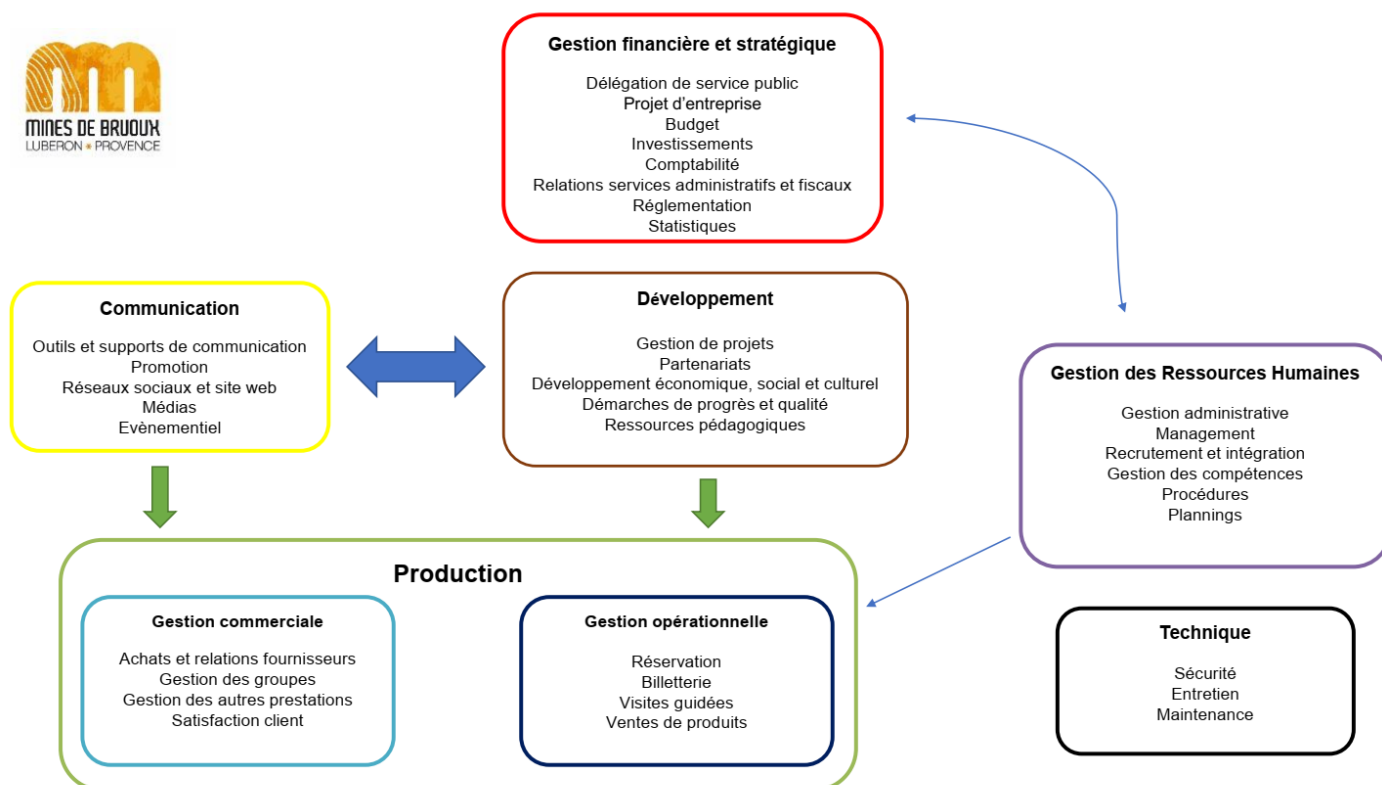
MINES DE BRUOUX
LUBERON PROVENCE

Gestion financière et stratégique

Délégation de service public
Projet d'entreprise
Budget
Investissements
Comptabilité
Relations services administratifs et fiscaux
Réglementation
Statistiques

Communication

Outils et supports de communication
Promotion
Réseaux sociaux et site web
Médias
Evènementiel

Développement

Gestion de projets
Partenariats
Développement économique, social et culturel
Démarches de progrès et qualité
Ressources pédagogiques

Gestion des Ressources Humaines

Gestion administrative
Management
Recrutement et intégration
Gestion des compétences
Procédures
Plannings

Production

Gestion commerciale

Achats et relations fournisseurs
Gestion des groupes
Gestion des autres prestations
Satisfaction client

Gestion opérationnelle

Réservation
Billetterie
Visites guidées
Ventes de produits

Technique

Sécurité
Entretien
Maintenance